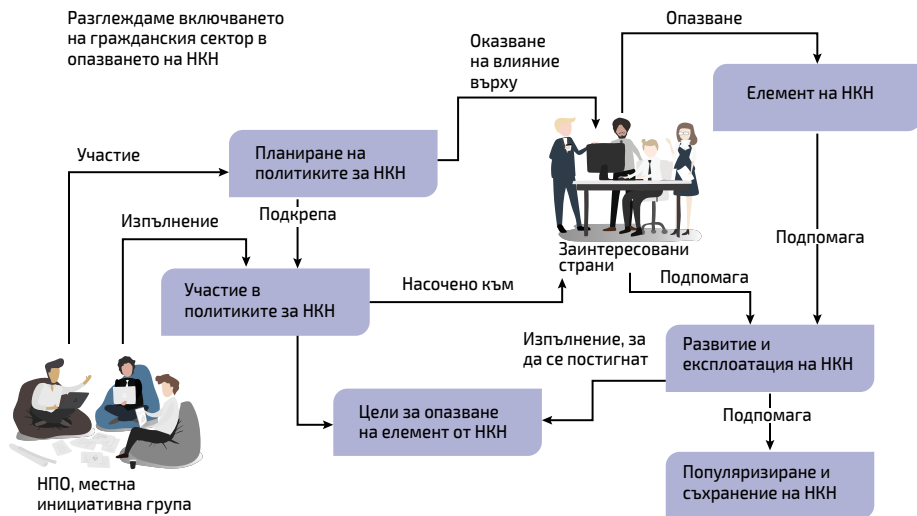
Разглеждаме включването на гражданския сектор в опазването на НКН

Оказване на влияние върху

Опазване

Елемент на НКН

Участие

Планиране на политиките за НКН

Подкрепа

Изпълнение

Заинтересовани страни

Подпомага

Участие в политиките за НКН

Насочено към

Подпомага

Изпълнение, за да се постигнат

Развитие и експлоатация на НКН

Цели за опазване на елемент от НКН

Подпомага

НПО, местна инициативна група

Популяризиране и съхранение на НКН